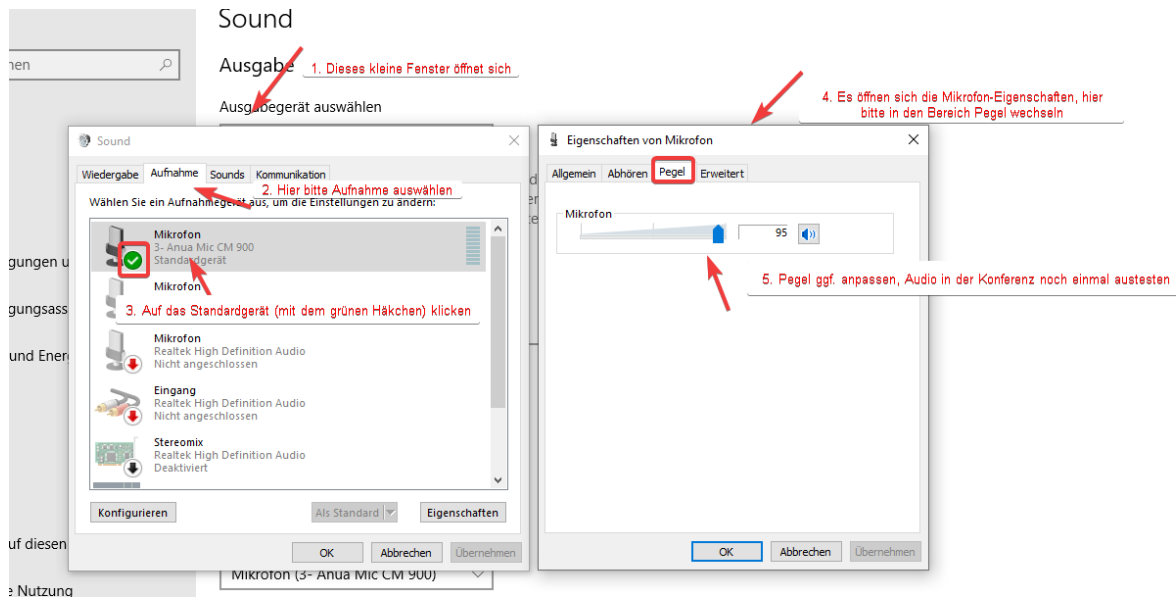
Sound

hen

Ausgabe

1. Dieses kleine Fenster öffnet sich

Ausgabegerät auswählen

4. Es öffnen sich die Mikrofon-Eigenschaften, hier bitte in den Bereich Pegel wechseln

gungen u

gungsass

und Ener

uf diesen

e Nutzung

Sound

Wiedergabe | Aufnahme | Sounds | Kommunikation

2. Hier bitte Aufnahme auswählen

Wählen Sie ein Aufnahmegerät aus, um die Einstellungen zu ändern:

Mikrofon
3- Anua Mic CM 900
Standardgerät

Mikrofon

3. Auf das Standardgerät (mit dem grünen Häkchen) klicken

Mikrofon
Realtek High Definition Audio
Nicht angeschlossen

Eingang
Realtek High Definition Audio
Nicht angeschlossen

Stereomix
Realtek High Definition Audio
Deaktiviert

Konfigurieren | Als Standard | Eigenschaften

OK | Abbrechen | Übernehmen

Mikrofon (3- Anua Mic CM 900)

Eigenschaften von Mikrofon

Allgemein | Abhören | Pegel | Erweitert

Mikrofon

95

5. Pegel ggf. anpassen, Audio in der Konferenz noch einmal austesten

OK | Abbrechen | Übernehmen